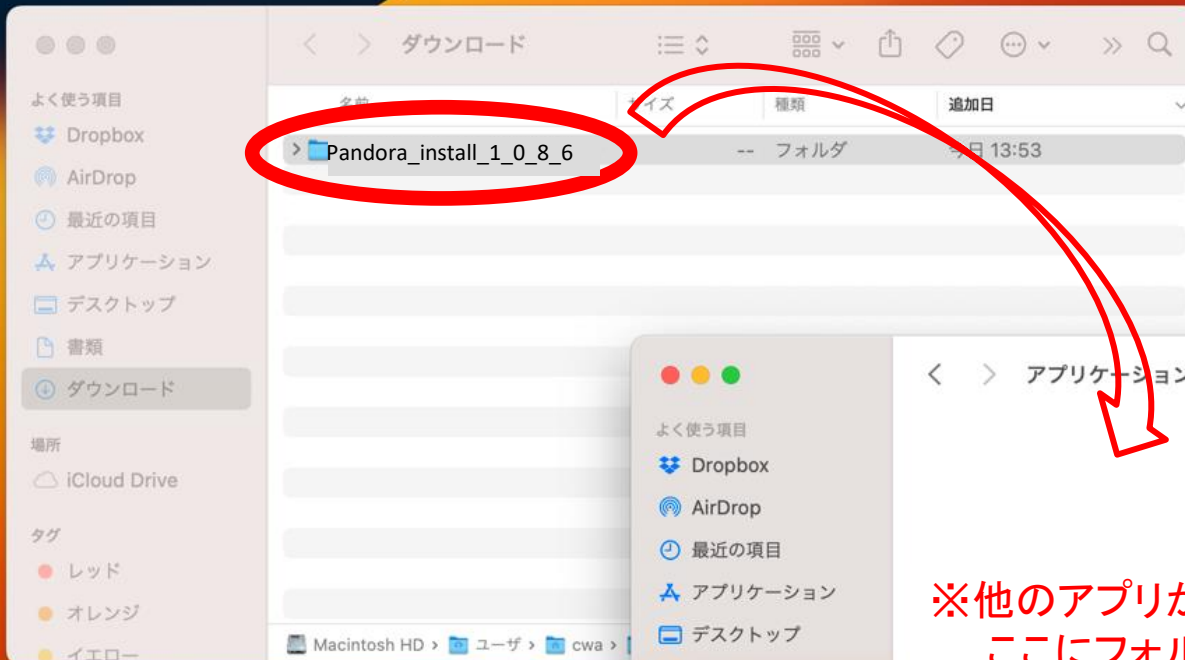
ダウンロード

よく使う項目
Dropbox
AirDrop
最近の項目
アプリケーション
デスクトップ
書類
ダウンロード

場所
iCloud Drive

タグ
レッド
オレンジ
イエロー

名前
サイズ
種類
追加日

Pandora_install_1_0_8_6
--
フォルダ
今日 13:53

Macintosh HD > ユーザ > cwa >

アプリケーション

よく使う項目
Dropbox
AirDrop
最近の項目
アプリケーション
デスクトップ

※他のアプリが
ここにフォル